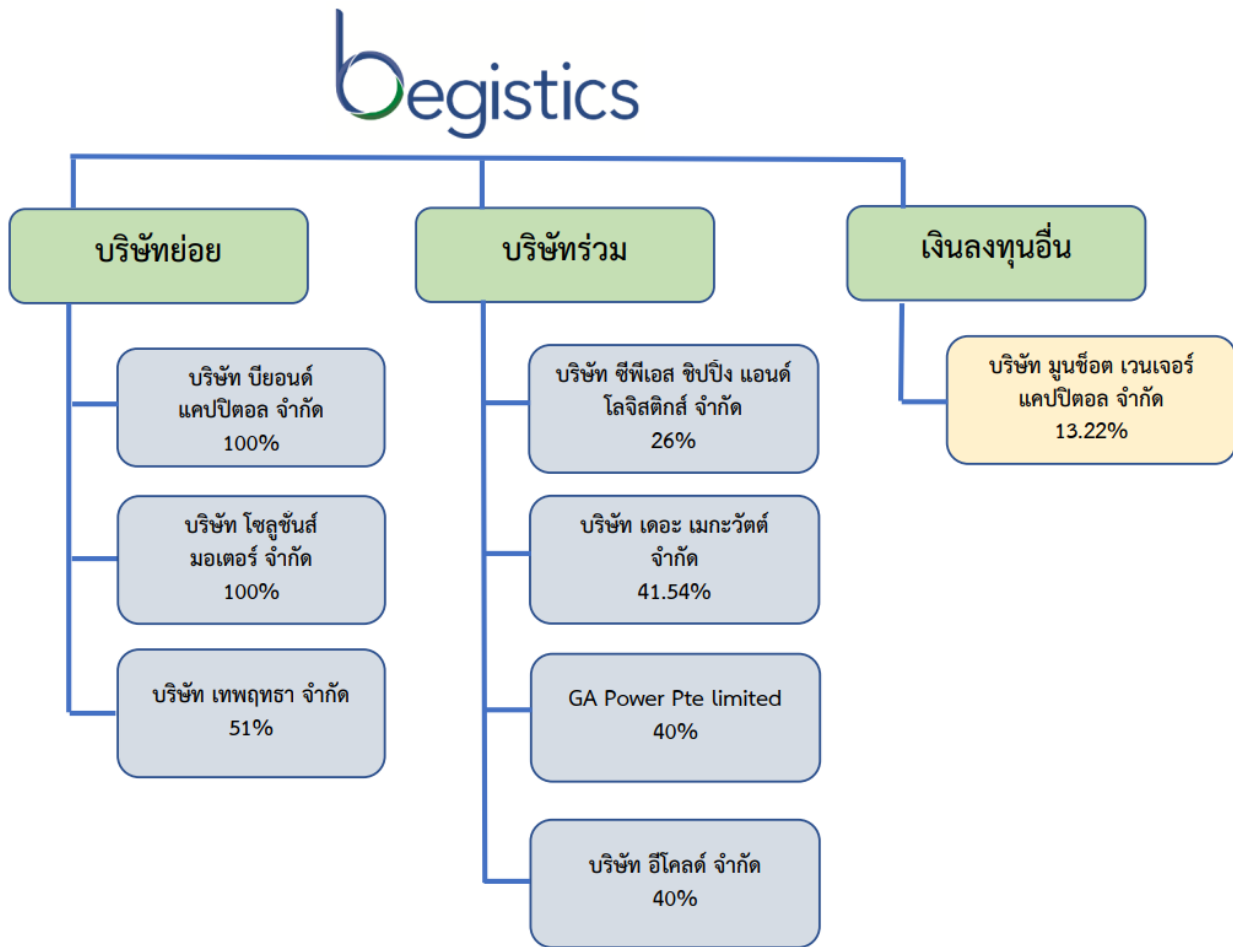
begistics

บริษัทย่อย

บริษัท บียอนด์ แคปปิตอล จำกัด
100%

บริษัท โซลูชันส์ มอเตอร์ จำกัด
100%

บริษัท เทพฤทธา จำกัด
51%

บริษัทร่วม

บริษัท ซีพีเอส ชิปปิ้ง แอนด์ โลจิสติกส์ จำกัด
26%

บริษัท เดอะ เมกะวัตต์ จำกัด
41.54%

GA Power Pte limited
40%

บริษัท อีโคลด์ จำกัด
40%

เงินลงทุนอื่น

บริษัท มูนช็อต เวนเจอร์ แคปปิตอล จำกัด
13.22%